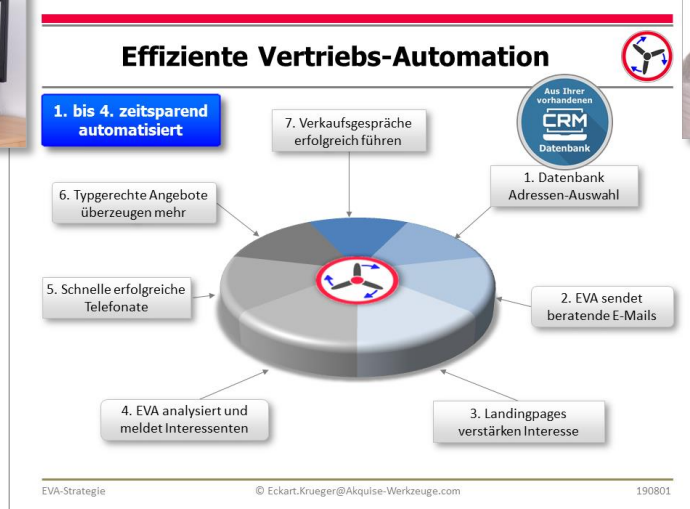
Effiziente Vertriebs-Automation

1. bis 4. zeitsparend automatisiert

7. Verkaufsgespräche erfolgreich führen

Aus Ihrer vorhandenen CRM Datenbank

6. Typgerechte Angebote überzeugen mehr

1. Datenbank Adressen-Auswahl

5. Schnelle erfolgreiche Telefonate

2. EVA sendet beratende E-Mails

4. EVA analysiert und meldet Interessenten

3. Landingpages verstärken Interesse

EVA-Strategie

© Eckart.Krueger@Akquise-Werkzeuge.com

190801